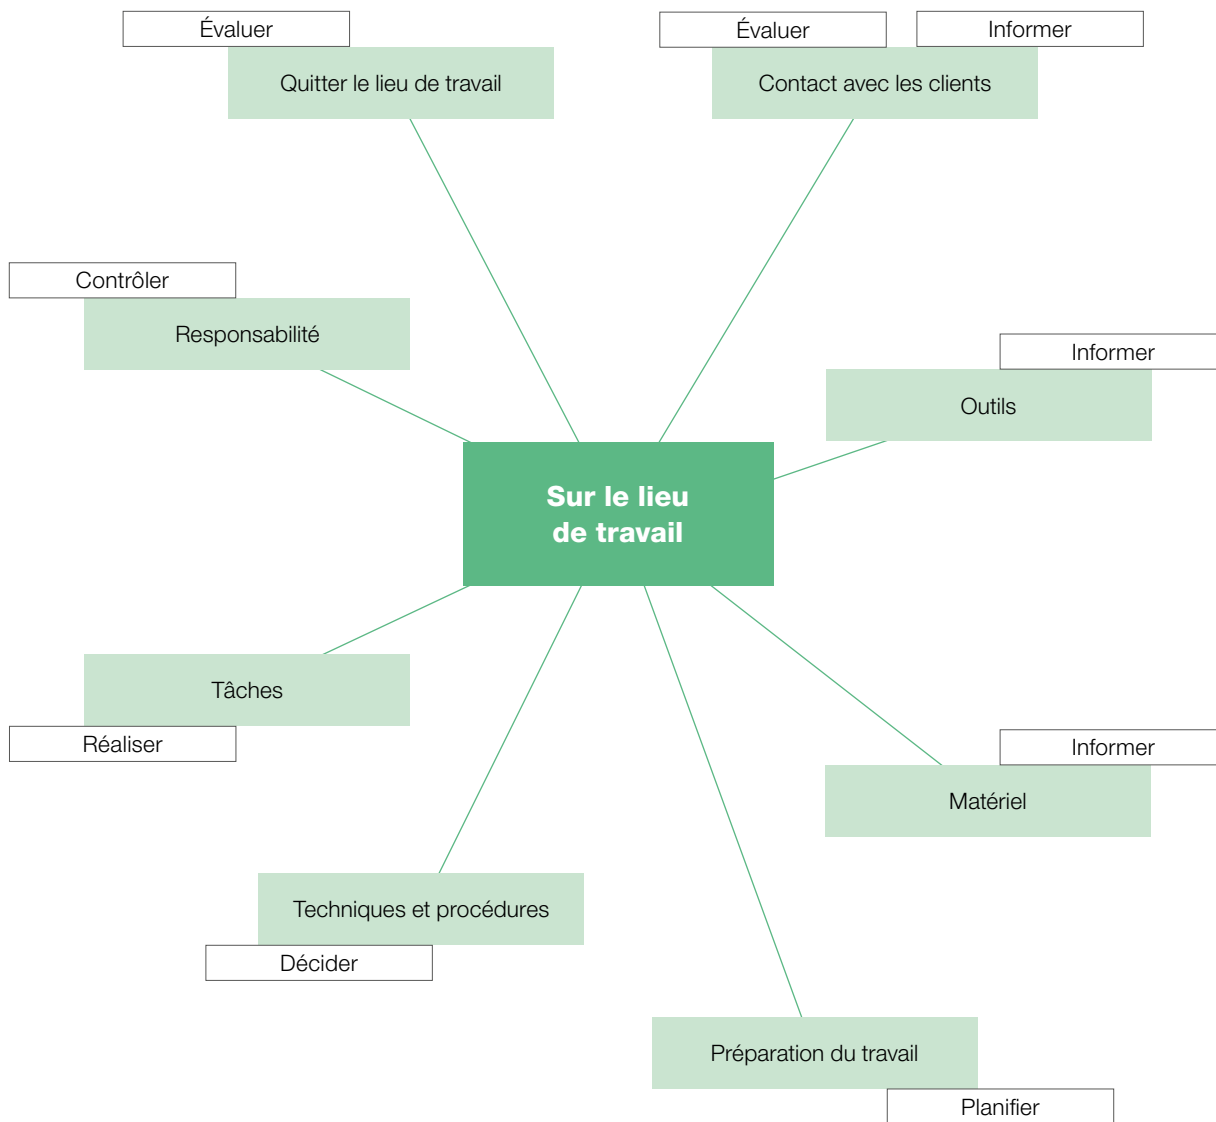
Évaluer

Quitter le lieu de travail

Évaluer

Informer

Contact avec les clients

Contrôler

Responsabilité

Informer

Outils

Sur le lieu de travail

Tâches

Réaliser

Informer

Matériel

Techniques et procédures

Décider

Préparation du travail

Planifier